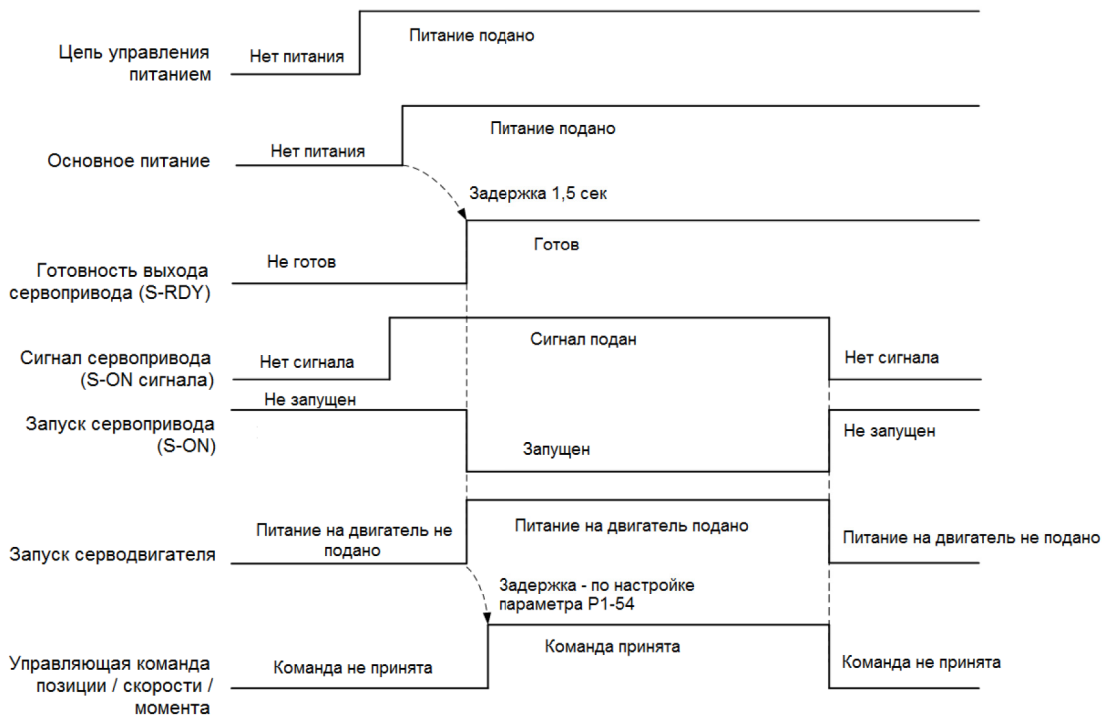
Цепь управления питанием
Нет питания
Питание подано

Основное питание
Нет питания
Питание подано

Задержка 1,5 сек

Готовность выхода сервопривода (S-RDY)
Не готов
Готов

Сигнал сервопривода (S-ON сигнала)
Нет сигнала
Сигнал подан
Нет сигнала

Запуск сервопривода (S-ON)
Не запущен
Запущен
Не запущен

Запуск серводвигателя
Питание на двигатель не подано
Питание на двигатель подано
Питание на двигатель не подано

Задержка - по настройке параметра P1-54

Управляющая команда позиции / скорости / момента
Команда не принята
Команда принята
Команда не принята